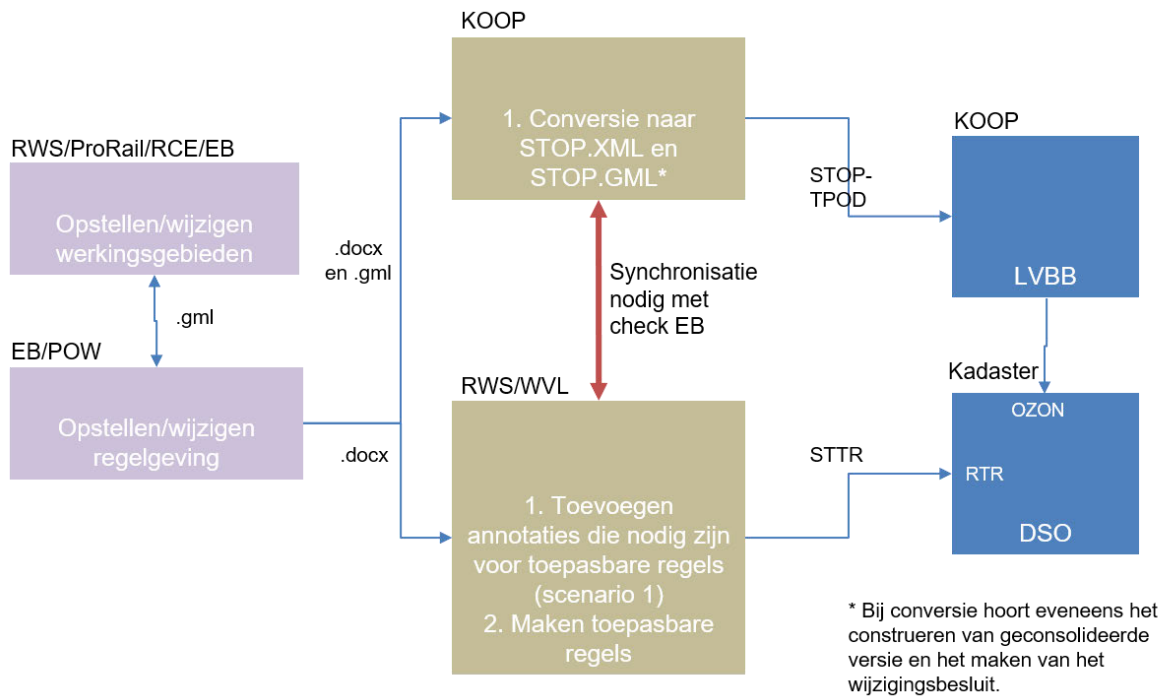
KOOP

1. Conversie naar STOP.XML en STOP.GML*

RWS/ProRail/RCE/EB

Opstellen/wijzigen werkingsgebieden

.gml

EB/POW

Opstellen/wijzigen regelgeving

.docx en .gml

.docx

Synchronisatie nodig met check EB

RWS/WVL

1. Toevoegen annotaties die nodig zijn voor toepasbare regels (scenario 1)
2. Maken toepasbare regels

STOP-TPOD

KOOP

LVBB

Kadaster

OZON

RTR

DSO

STTR

* Bij conversie hoort eveneens het construeren van geconsolideerde versie en het maken van het wijzigingsbesluit.